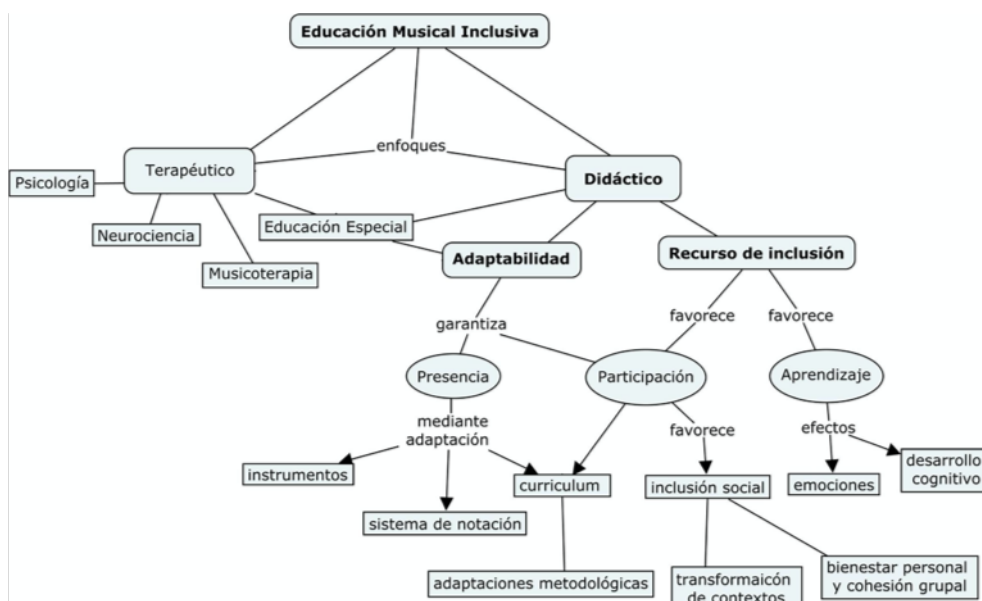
Educación Musical Inclusiva

enfoques

Terapéutico

Psicología

Neurociencia

Musicoterapia

Educación Especial

Didáctico

Adaptabilidad

Recurso de inclusión

garantiza

favorece

favorece

Presencia

Participación

Aprendizaje

mediante adaptación

favorece

efectos

instrumentos

curriculum

inclusión social

emociones

desarrollo cognitivo

sistema de notación

adaptaciones metodológicas

transformaicón de contextos

bienestar personal y cohesión grupal